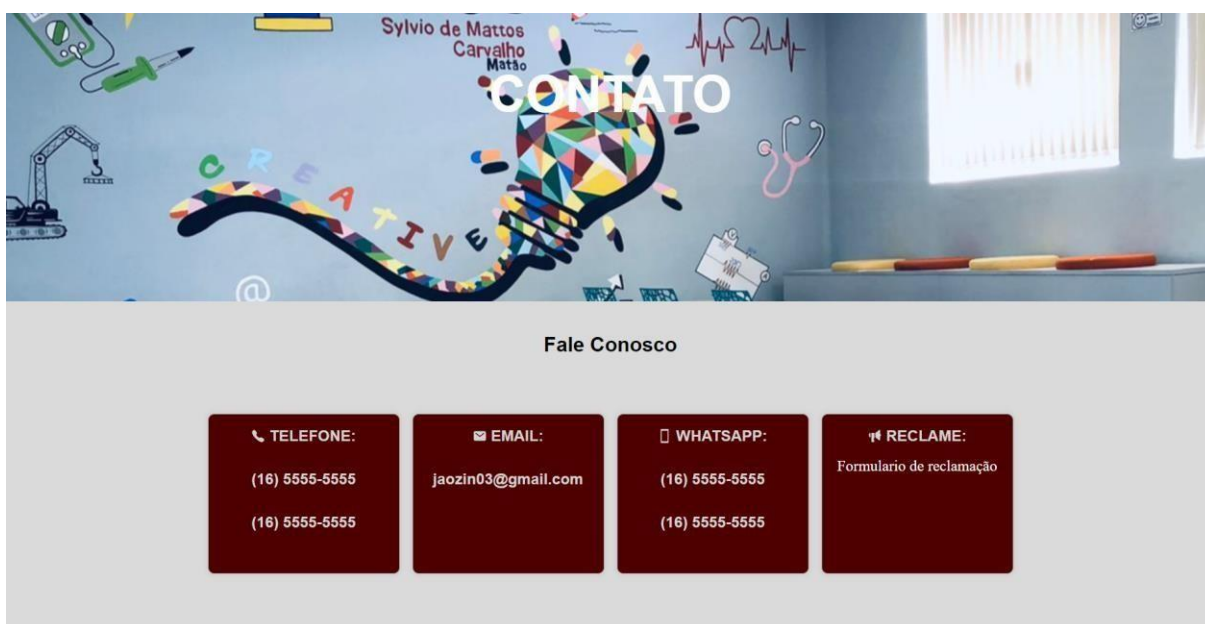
Sylvio de Mattos Carvalho
Matão

CREATIVE

@

CONTATO

Fale Conosco

TELEFONE:

(16) 5555-5555

(16) 5555-5555

EMAIL:

jaozin03@gmail.com

WHATSAPP:

(16) 5555-5555

(16) 5555-5555

RECLAME:

Formulario de reclamação